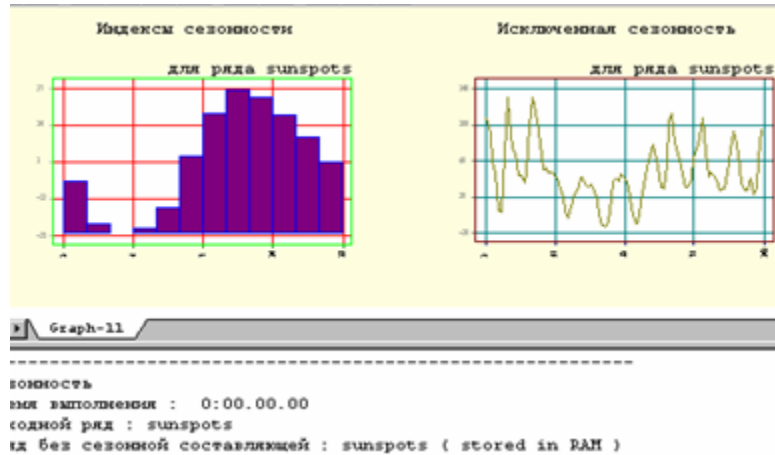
Индексы сезонности

для ряда sunspots

Исключенная сезонность

для ряда sunspots

Graph-11

--------------------------------------------------------------

зонность

мя выполнения :   0:00.00.00

содной ряд : sunspots

д без сезонной составляющей : sunspots ( stored in RAM )